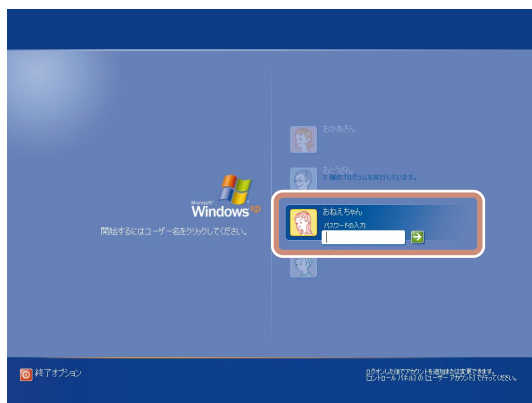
Microsoft Windows xp

開始するにはユーザー名をクリックしてください。

おかあさん

おとうさん
3 個のプログラムを実行しています。

おねえちゃん
パスワードの入力

終了オプション

ログオン後にアカウントを追加または変更できます。[コントロール パネル] の [ユーザー アカウント] で行ってください。